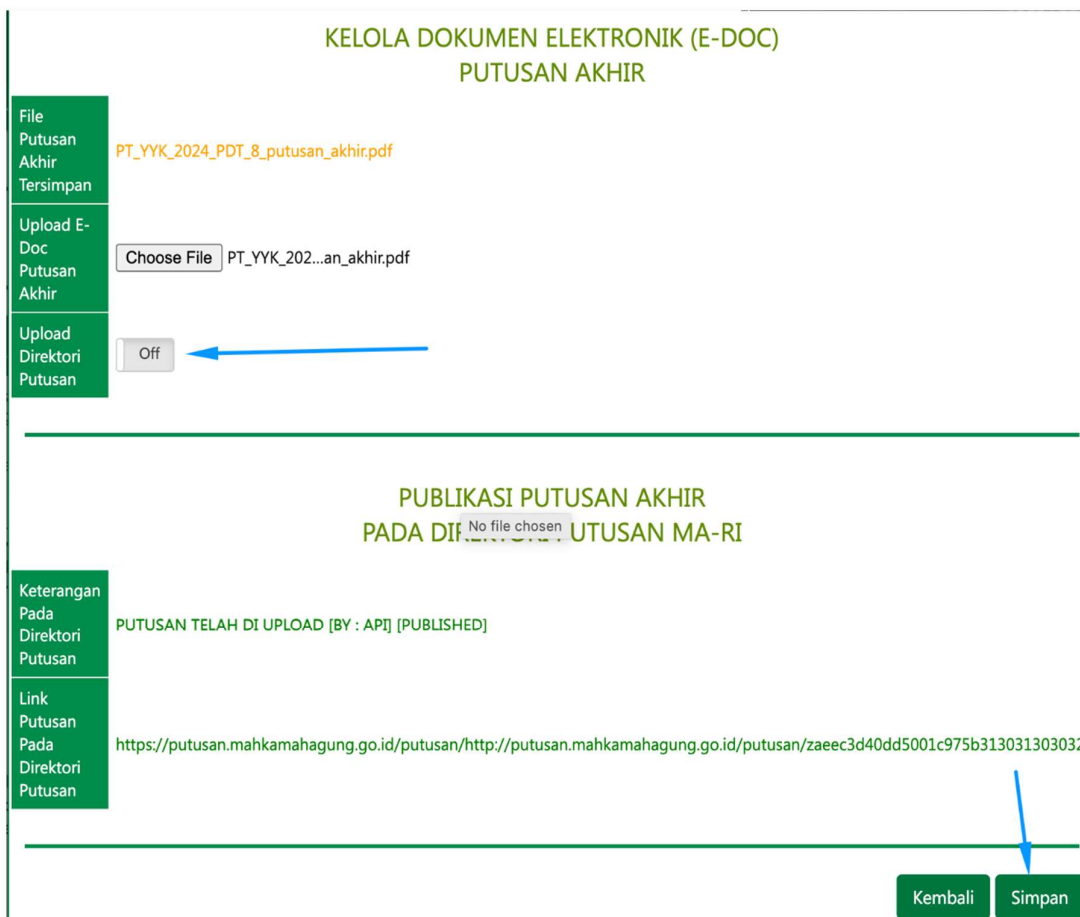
KELOLA DOKUMEN ELEKTRONIK (E-DOC)
PUTUSAN AKHIR

| | |
|---|---|
| File Putusan Akhir Tersimpan | PT_YYK_2024_PDT_8_putusan_akhir.pdf |
| Upload E-Doc Putusan Akhir | Choose File PT_YYK_202...an_akhir.pdf |
| Upload Direktori Putusan | Off |

PUBLIKASI PUTUSAN AKHIR
PADA DI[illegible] No file chosen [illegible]UTUSAN MA-RI

| | |
|---|---|
| Keterangan Pada Direktori Putusan | PUTUSAN TELAH DI UPLOAD [BY : API] [PUBLISHED] |
| Link Putusan Pada Direktori Putusan | https://putusan.mahkamahagung.go.id/putusan/http://putusan.mahkamahagung.go.id/putusan/zaeec3d40dd5001c975b31303130303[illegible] |

Kembali Simpan